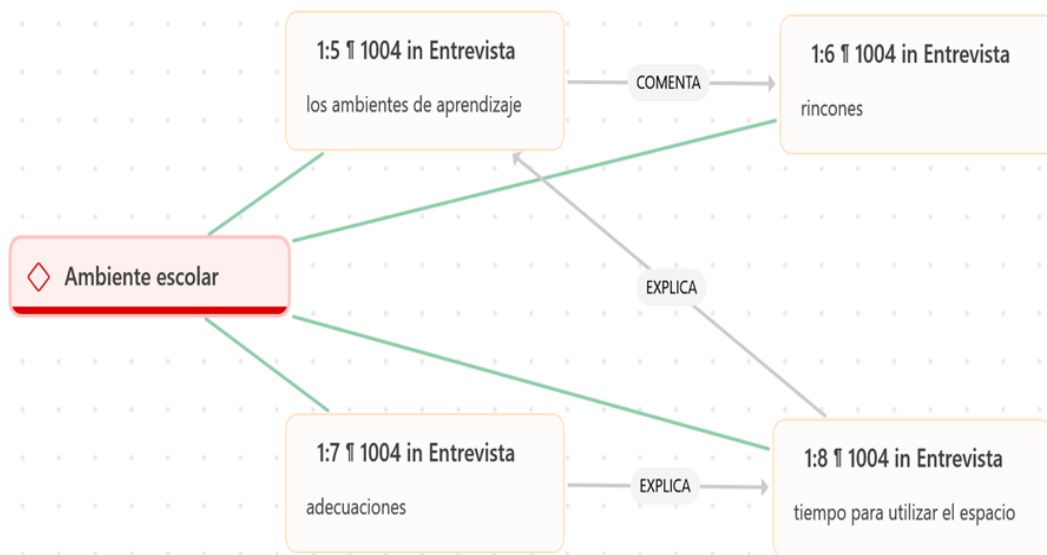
1:5 ¶ 1004 in Entrevista

los ambientes de aprendizaje

COMENTA

1:6 ¶ 1004 in Entrevista

rincones

Ambiente escolar

EXPLICA

1:7 ¶ 1004 in Entrevista

adecuaciones

EXPLICA

1:8 ¶ 1004 in Entrevista

tiempo para utilizar el espacio